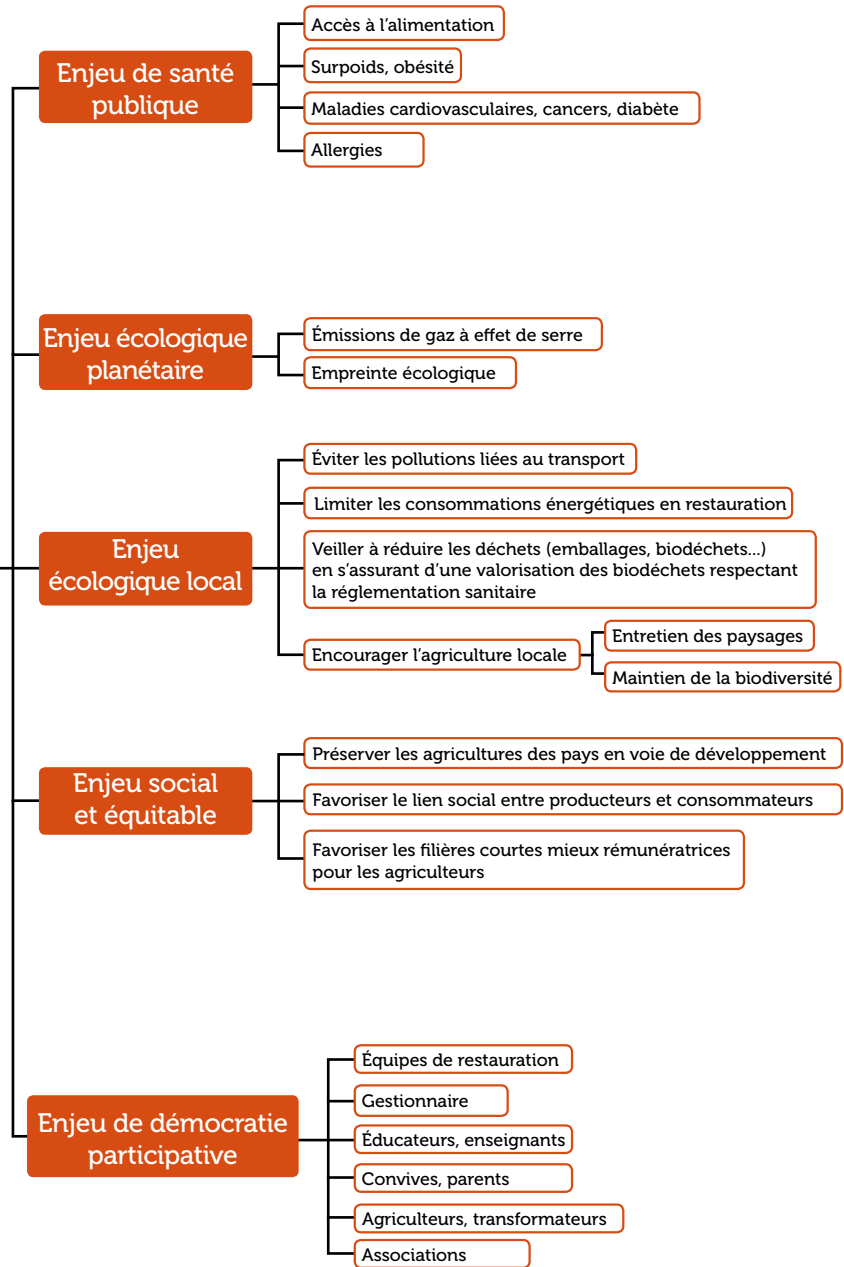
Enjeu de santé publique

Accès à l'alimentation

Surpoids, obésité

Maladies cardiovasculaires, cancers, diabète

Allergies

Enjeu écologique planétaire

Émissions de gaz à effet de serre

Empreinte écologique

Enjeu écologique local

Éviter les pollutions liées au transport

Limiter les consommations énergétiques en restauration

Veiller à réduire les déchets (emballages, biodéchets...) en s'assurant d'une valorisation des biodéchets respectant la réglementation sanitaire

Encourager l'agriculture locale

Entretien des paysages

Maintien de la biodiversité

Enjeu social et équitable

Préserver les agricultures des pays en voie de développement

Favoriser le lien social entre producteurs et consommateurs

Favoriser les filières courtes mieux rémunératrices pour les agriculteurs

Enjeu de démocratie participative

Équipes de restauration

Gestionnaire

Éducateurs, enseignants

Convives, parents

Agriculteurs, transformateurs

Associations